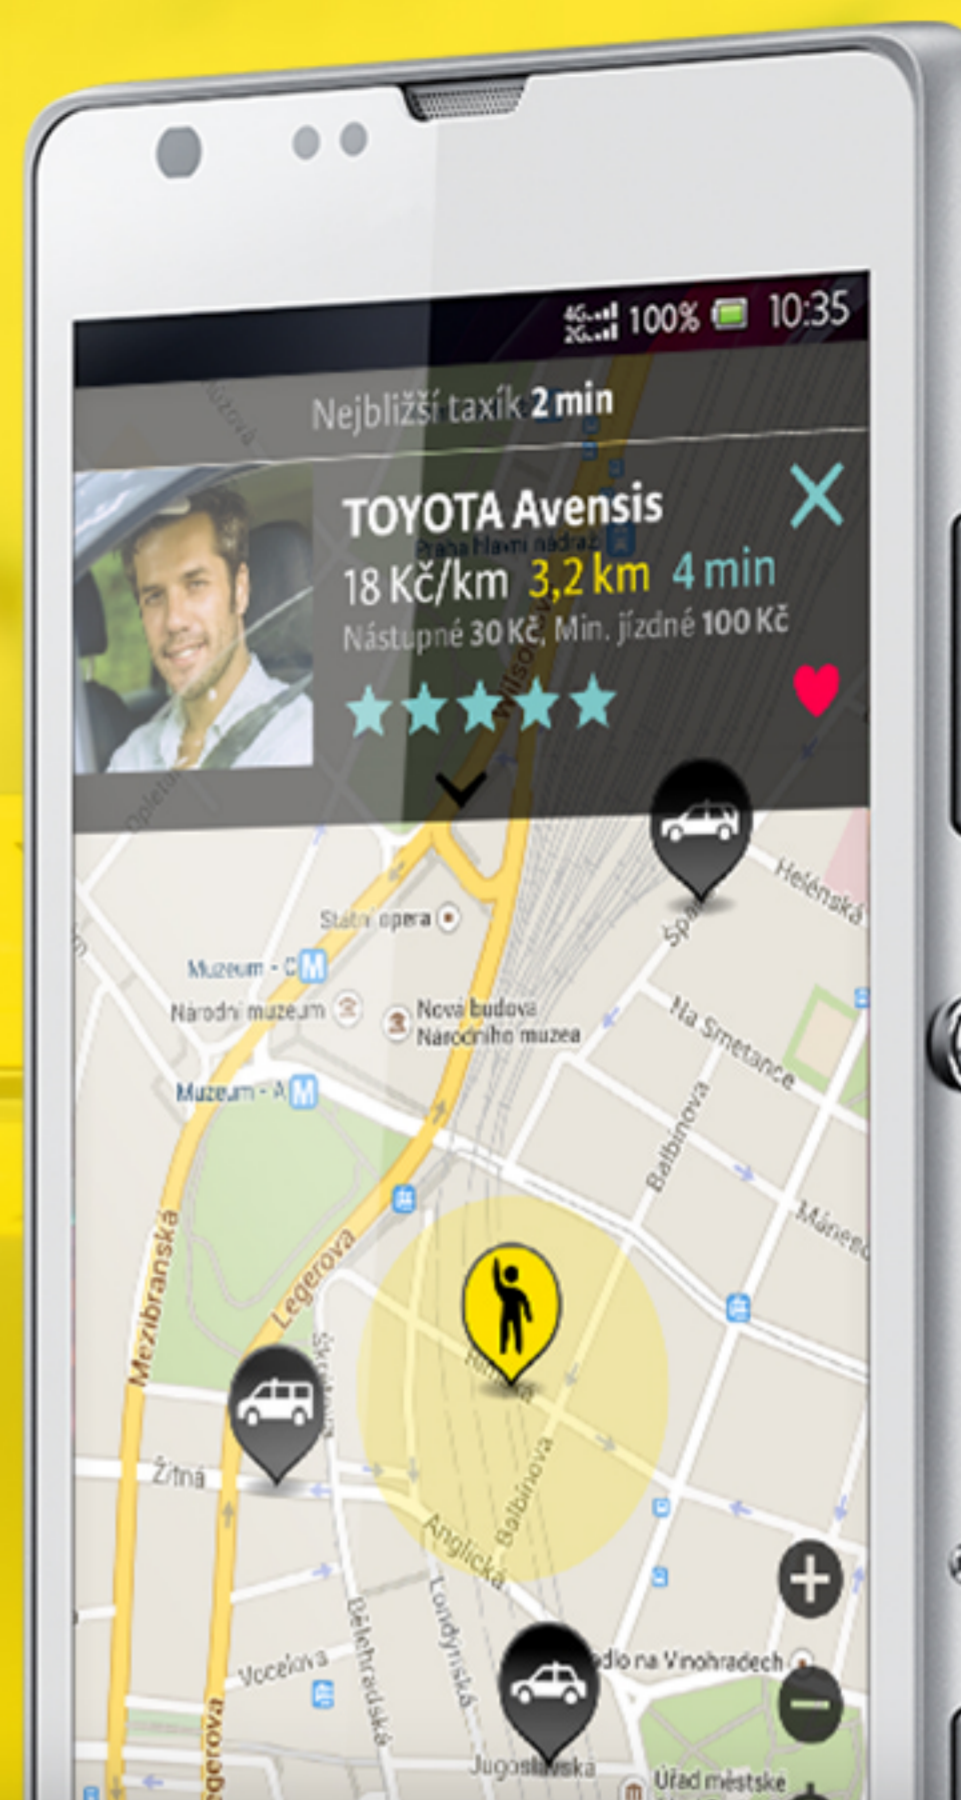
4G 2G 100% 10:35

Nejbližší taxík 2 min

TOYOTA Avensis
18 Kč/km 3,2 km 4 min
Nástupné 30 Kč, Min. jízdné 100 Kč

Praha hlavní nádraží
Wilsonova
Opletalova
Státní opera
Muzeum - C
Národní muzeum
Nová budova Národního muzea
Muzeum - A
Heleénská
Spálená
Na Smetance
Balbínova
Mánesova
Mezibranská
Legerova
Škrétova
Žitná
Anglická
Balbínova
Londýnská
Bělehradská
Vocelova
Jugoslávská
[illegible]dio na Vinohradech
Úřad městské
Legerova